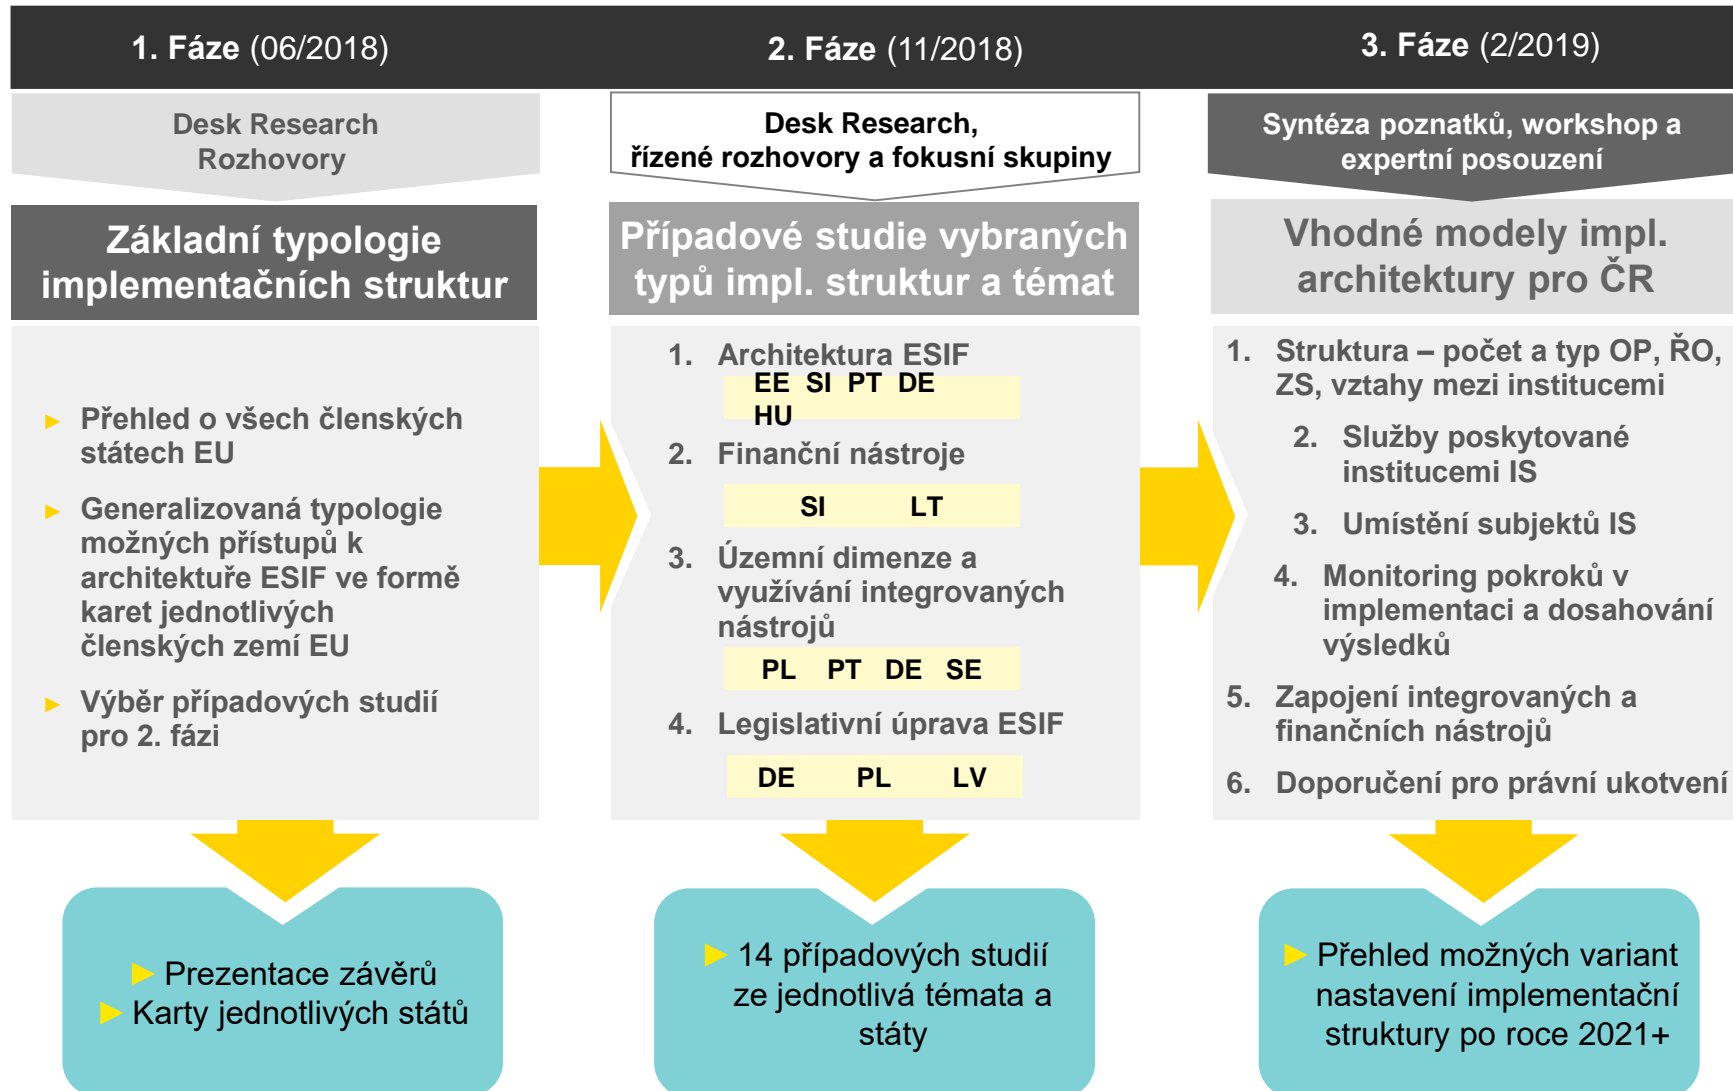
1. Fáze (06/2018)

Desk Research
Rozhovory

Základní typologie implementačních struktur

- Přehled o všech členských státech EU
- Generalizovaná typologie možných přístupů k architektuře ESIF ve formě karet jednotlivých členských zemí EU
- Výběr případových studií pro 2. fázi

Prezentace závěrů
Karty jednotlivých států

2. Fáze (11/2018)

Desk Research,
řízené rozhovory a fokusní skupiny

Případové studie vybraných typů impl. struktur a témat

1. Architektura ESIF
EE SI PT DE HU
2. Finanční nástroje
SI LT
3. Územní dimenze a využívání integrovaných nástrojů
PL PT DE SE
4. Legislativní úprava ESIF
DE PL LV

14 případových studií ze jednotlivá témata a státy

3. Fáze (2/2019)

Syntéza poznatků, workshop a expertní posouzení

Vhodné modely impl. architektury pro ČR

1. Struktura – počet a typ OP, ŘO, ZS, vztahy mezi institucemi
2. Služby poskytované institucemi IS
3. Umístění subjektů IS
4. Monitoring pokroků v implementaci a dosahování výsledků
5. Zapojení integrovaných a finančních nástrojů
6. Doporučení pro právní ukotvení

Přehled možných variant nastavení implementační struktury po roce 2021+